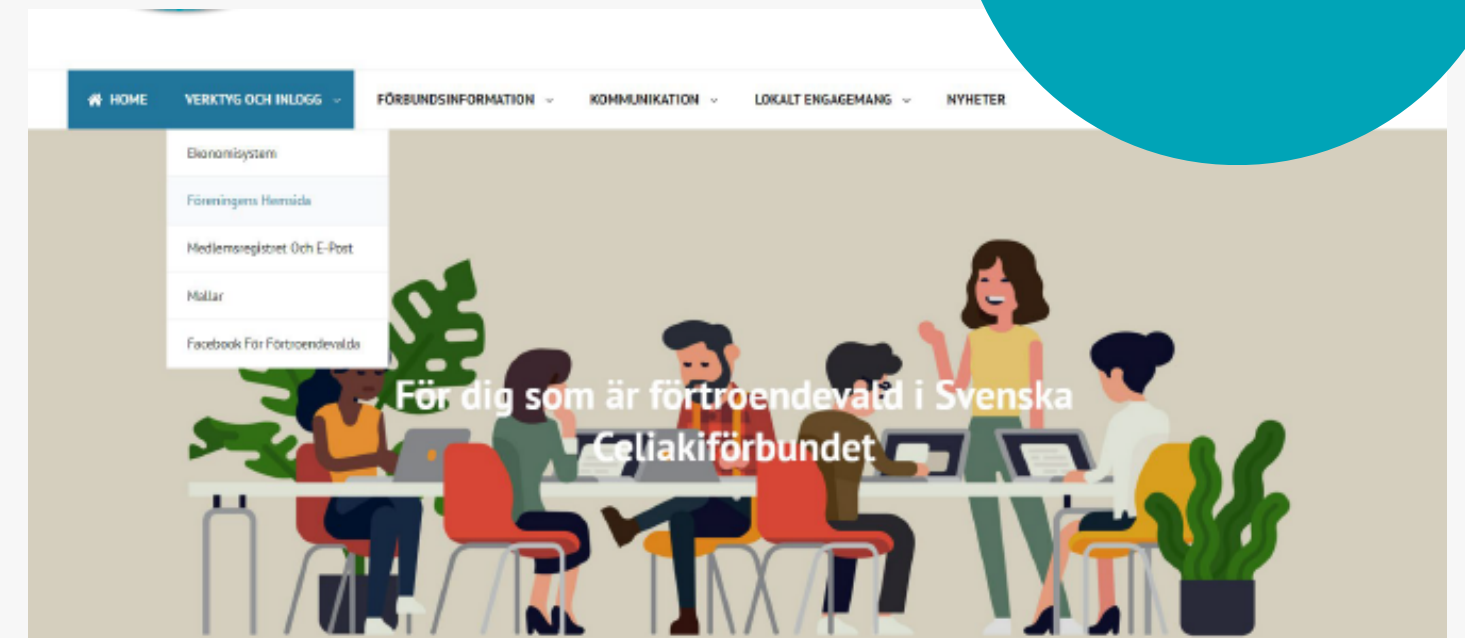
HOME VERKTYG OCH INLOGG FÖRBUNDSINFORMATION KOMMUNIKATION LOKALT ENGAGEMANG NYHETER

Ekonomisystem

Föreningens Hemsida

Medlemsregistret Och E-Post

Mallar

Facebook För Förtroendevalda

För dig som är förtroendevald i Svenska Celiakiförbundet